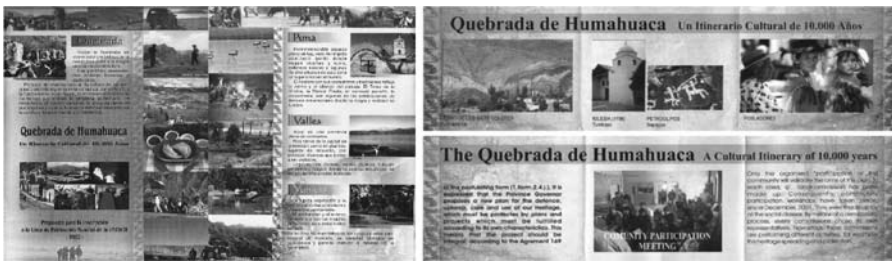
Quebrada de Humahuaca

Un Itinerario Cultural de 10.000 Años

Puna

Valles

Quebrada de Humahuaca Un Itinerario Cultural de 10.000 Años

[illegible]

IGLESIA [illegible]

PETROGLIFOS

POBLADORES

The Quebrada de Humahuaca A Cultural Itinerary of 10.000 years

COMMUNITY PARTICIPATION MEETING

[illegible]